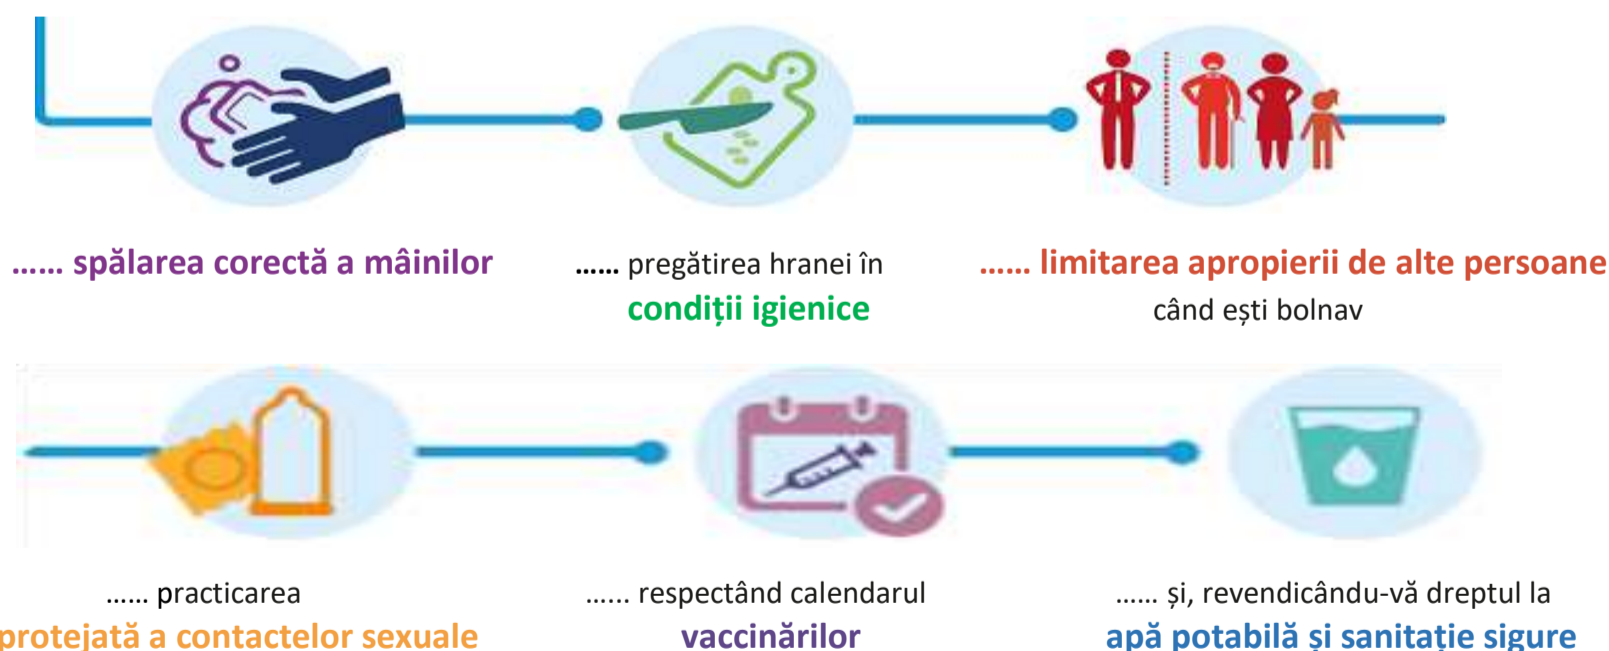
...... spălarea corectă a mâinilor

...... pregătirea hranei în condiții igienice

...... limitarea apropierii de alte persoane când ești bolnav

...... practicarea protejată a contactelor sexuale

...... respectând calendarul vaccinărilor

...... și, revendicându-vă dreptul la apă potabilă și sanitație sigure